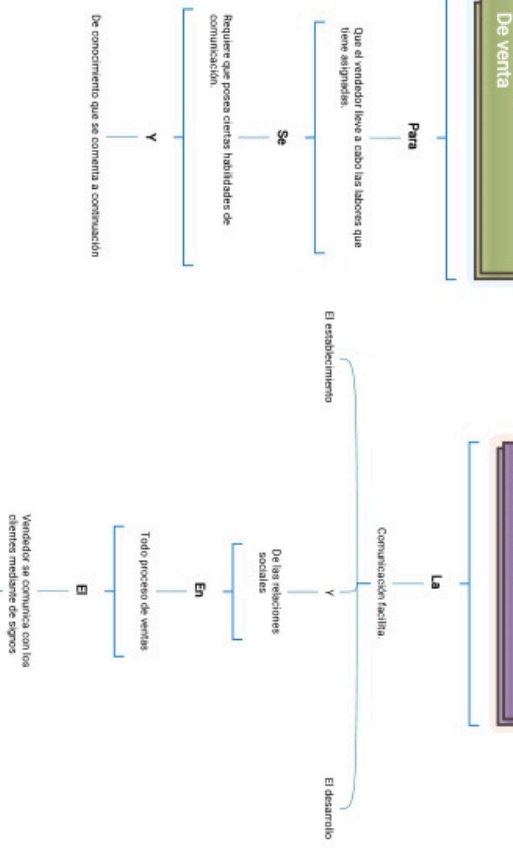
De venta

Para

Que el vendedor lleve a cabo las labores que tiene asignadas.

Se

Requiere que posea ciertas habilidades de comunicación.

Y

De conocimiento que se comenta a continuación

La

Comunicación facilita.

El establecimiento

Y

El desarrollo

De las relaciones sociales

En

Todo proceso de ventas

El

Vendedor se comunica con los clientes mediante de signos